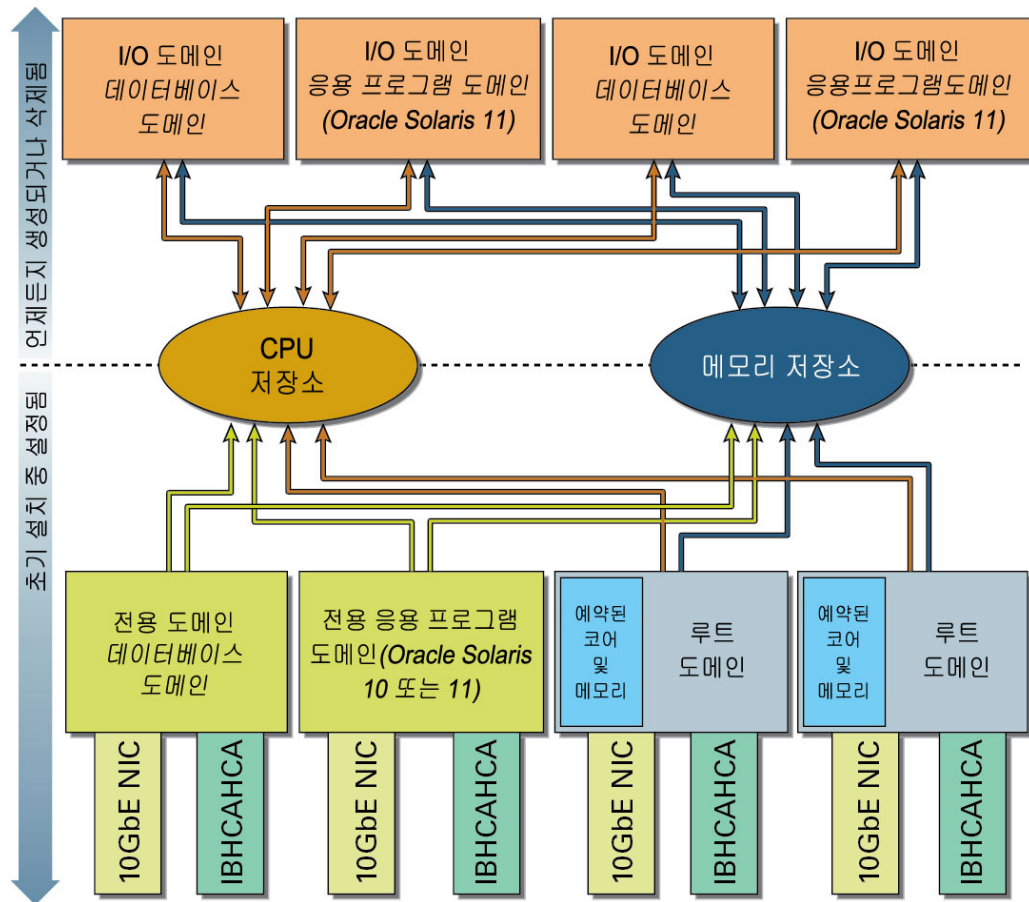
언제든지 생성되거나 삭제됨

초기 설치 중 설정됨

I/O 도메인
데이터베이스
도메인

I/O 도메인
응용 프로그램 도메인
(Oracle Solaris 11)

I/O 도메인
데이터베이스
도메인

I/O 도메인
응용프로그램도메인
(Oracle Solaris 11)

CPU
저장소

메모리 저장소

전용 도메인
데이터베이스
도메인

전용 응용 프로그램
도메인(Oracle Solaris
10 또는 11)

예약된
코어
및
메모리

루트
도메인

예약된
코어
및
메모리

루트
도메인

10GbE NIC

IBHCAHCA

10GbE NIC

IBHCAHCA

10GbE NIC

IBHCAHCA

10GbE NIC

IBHCAHCA